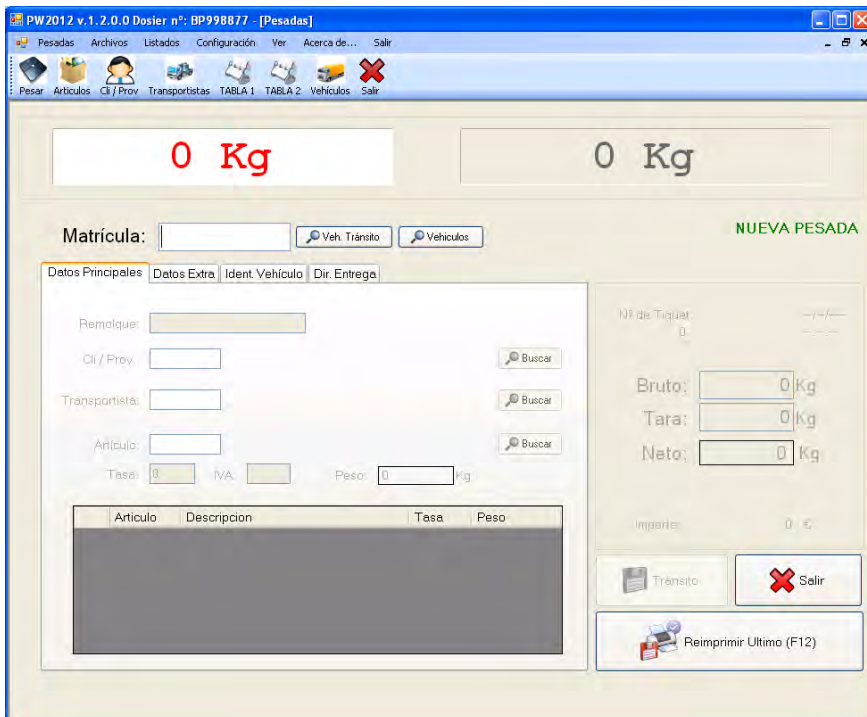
PW2012 v.1.2.0.0 Dosier nº: BP998877 - [Pesadas]

Pesadas Archivos Listados Configuración Ver Acerca de... Salir

Pesar Articulos Cli / Prov Transportistas TABLA 1 TABLA 2 Vehículos Salir

0 Kg

0 Kg

Matrícula:

Veh. Tránsito

Vehiculos

NUEVA PESADA

Datos Principales | Datos Extra | Ident. Vehículo | Dir. Entrega

Remolque:

Cli / Prov.

Buscar

Transportista:

Buscar

Artículo:

Buscar

Tasa: 0 IVA: Peso: 0 Kg

| | Articulo | Descripcion | Tasa | Peso |
|---|---|---|---|---|

Nº de Tiquet
0

--/--/--
--:--

Bruto: 0 Kg

Tara: 0 Kg

Neto: 0 Kg

Importe: 0 €

Tránsito

Salir

Reimprimir Ultimo (F12)